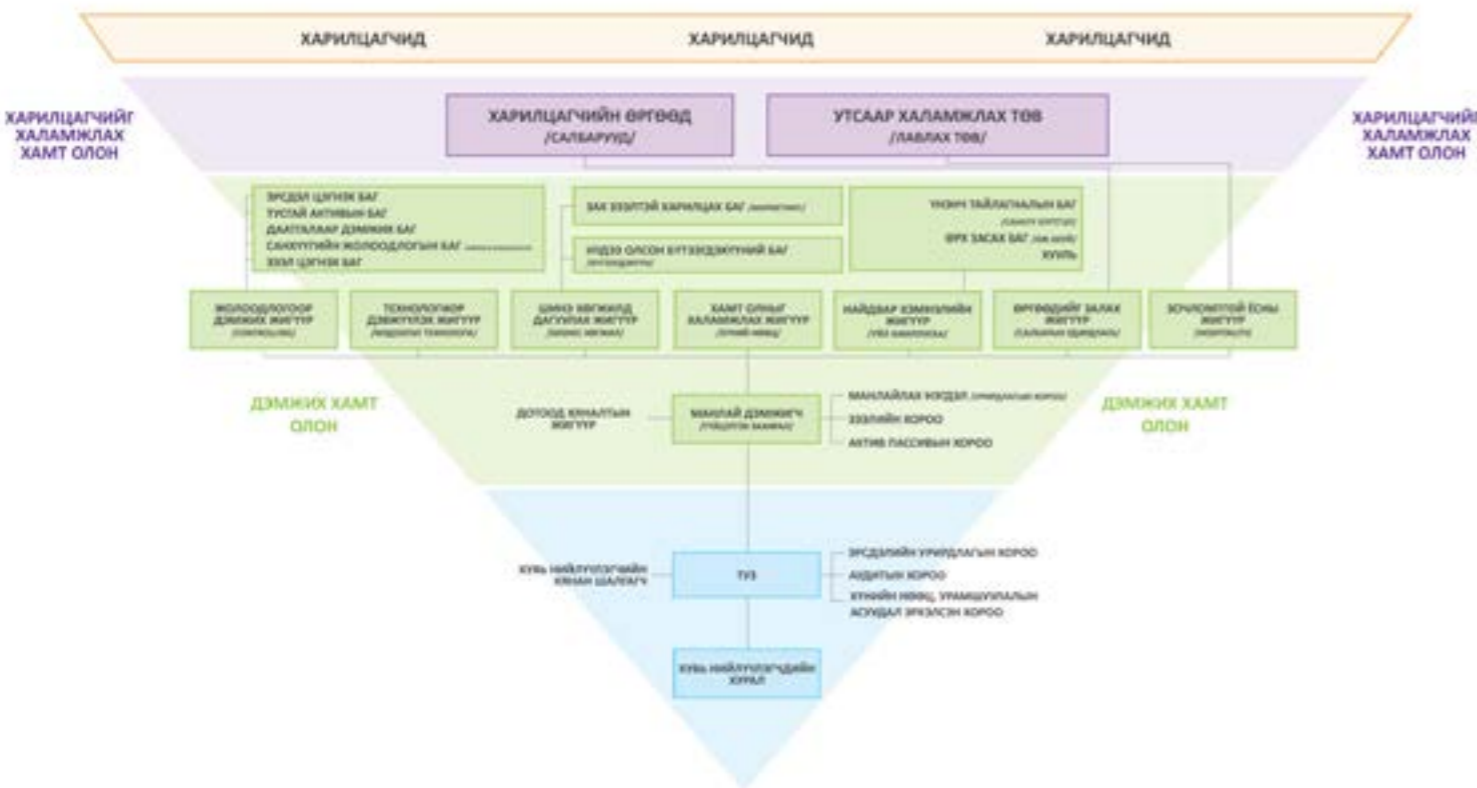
ХАРИЛЦАГЧИД ХАРИЛЦАГЧИД ХАРИЛЦАГЧИД

ХАРИЛЦАГЧИЙГ ХАЛАМЖЛАХ ХАМТ ОЛОН

ХАРИЛЦАГЧИЙН ӨРГӨӨД /САЛБАРУУД/

УТСААР ХАЛАМЖЛАХ ТӨВ /ЛАВЛАХ ТӨВ/

ХАРИЛЦАГЧИЙГ ХАЛАМЖЛАХ ХАМТ ОЛОН

ЭРСДЭЛ ХЯНАХ БАГ
ТУСГАЙ АКТИВЫН БАГ
ДААТГАЛААР ДЭМЖИХ БАГ
САНХҮҮГИЙН ЖОЛООДЛОГЫН БАГ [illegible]
ХЭВЛ ХЯНАХ БАГ

ЗАХ ЗЭЭЛТЭЙ ХАРИЛЦАХ БАГ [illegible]

ИРДЭЭ ОЛСОН БҮТЭЭГДЭХҮҮНИЙ БАГ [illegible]

ҮНЭНИЙ ТАЙЛАГНАЛЫН БАГ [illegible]
ӨРХ ЗАСАХ БАГ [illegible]
ХУУЛЬ

ЖОЛООДЛОГООР ДЭМЖИХ ЖИГҮҮР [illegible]

ТЕХНОЛОГИОР ДЭМЖИГЛЭХ ЖИГҮҮР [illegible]

ШИНЭ ЗӨГИЙЛД ДАГУУЛАХ ЖИГҮҮР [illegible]

ХАМТ ОЛНЫГ ХАЛАМЖЛАХ ЖИГҮҮР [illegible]

НАЙДВАР ХЭМНЭЛИЙН ЖИГҮҮР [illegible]

ӨРГӨӨДИЙГ ЗАЛАХ ЖИГҮҮР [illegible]

ЗОЧЛОМТОЙ ЁСНЫ ЖИГҮҮР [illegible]

ДЭМЖИХ ХАМТ ОЛОН

ДОТООД ХЯНАЛТЫН ЖИГҮҮР

МАНЛАЙ ДЭМЖИГЧ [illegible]

МАНЛАЙЛАХ ХОРООД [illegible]
ЗЭЭЛИЙН ХОРОО
АКТИВ ПАССИВЫН ХОРОО

ДЭМЖИХ ХАМТ ОЛОН

ХУВЬ НИЙЛҮҮЛЭГЧИЙН ХЯНАН ШАЛГАГЧ

ТУЗ

ЭРСДЛИЙН УРЬДЛАГЫН ХОРОО
АУДИТЫН ХОРОО
ХҮНИЙ НӨӨЦ, УРАМШУУЛЛЫН АСУУДАЛ ЭРХЭЛСЭН ХОРОО

ХУВЬ НИЙЛҮҮЛЭГЧДИЙН ХУРАЛ